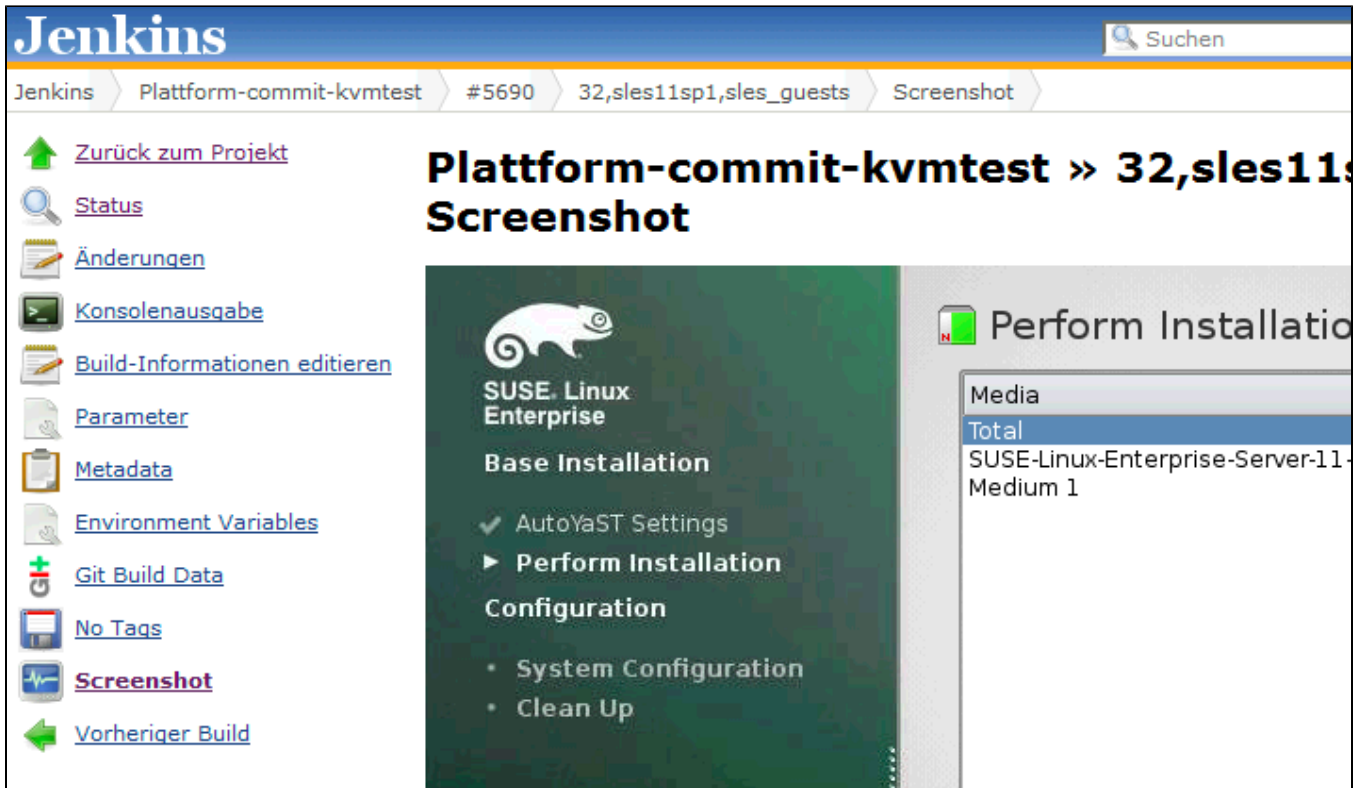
Jenkins

Suchen

Jenkins Plattform-commit-kvmtest #5690 32,sles11sp1,sles_guests Screenshot

Zurück zum Projekt
Status
Änderungen
Konsolenausgabe
Build-Informationen editieren
Parameter
Metadata
Environment Variables
Git Build Data
No Tags
Screenshot
Vorheriger Build

# Plattform-commit-kvmtest » 32,sles11s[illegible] Screenshot

SUSE. Linux Enterprise

Base Installation

AutoYaST Settings
Perform Installation

Configuration

System Configuration
Clean Up

Perform Installatio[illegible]

Media
Total
SUSE-Linux-Enterprise-Server-11-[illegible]
Medium 1